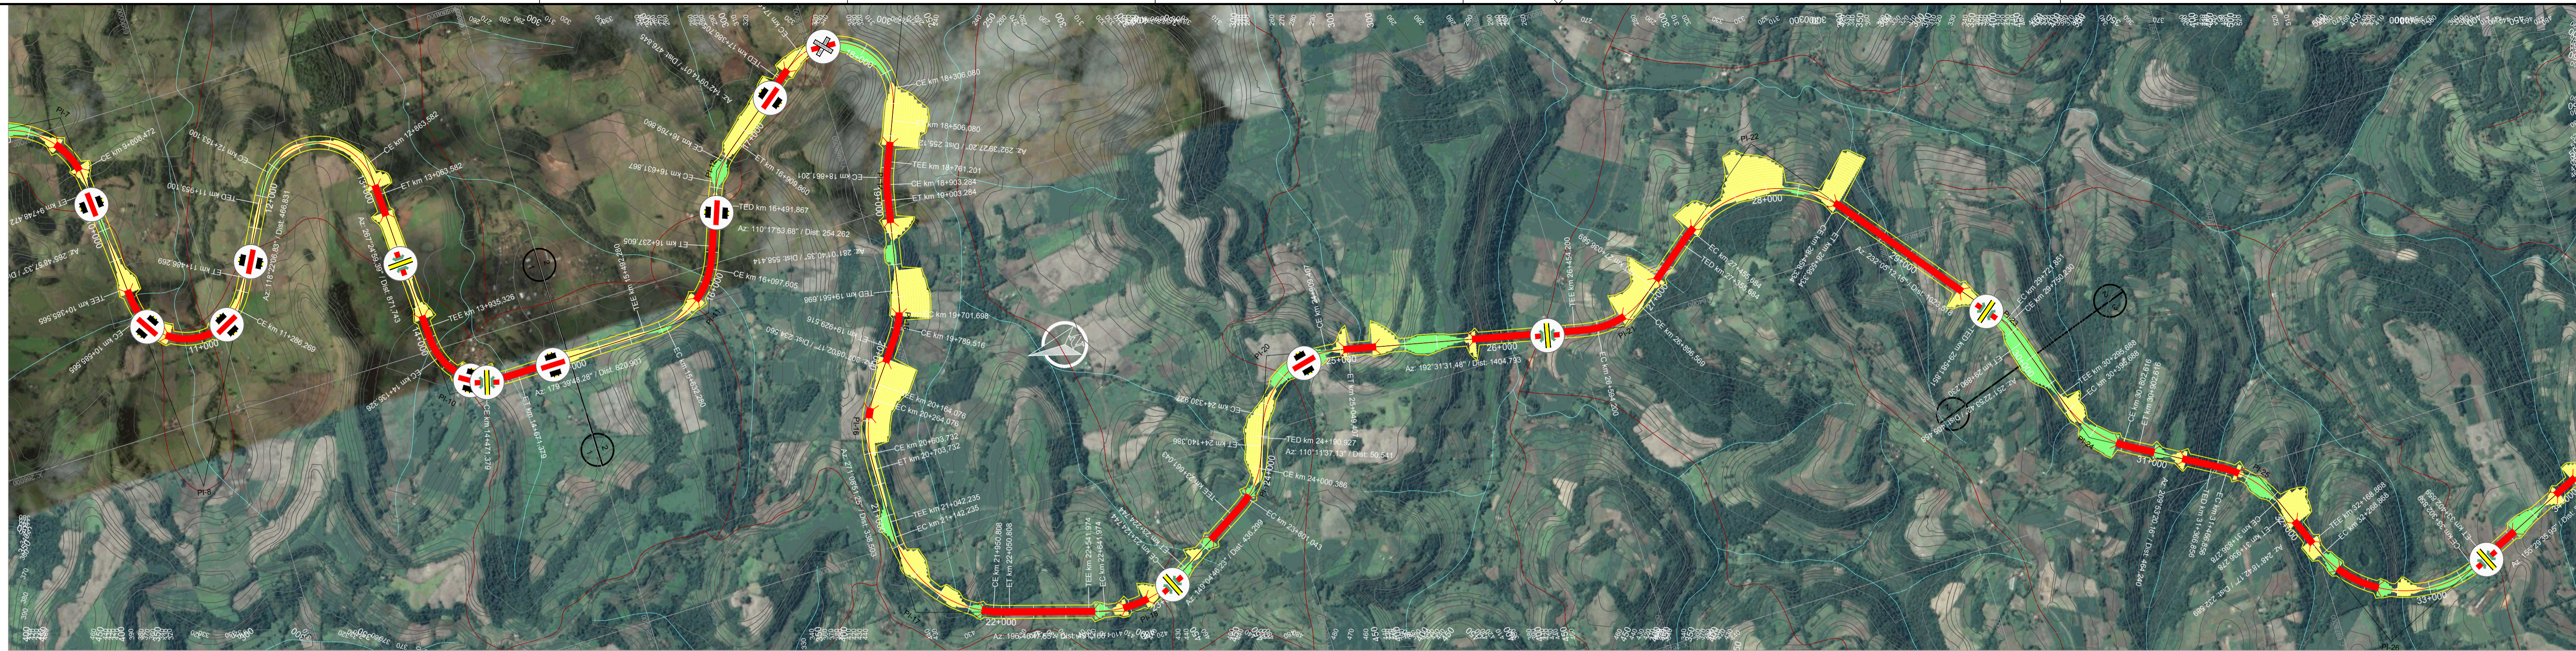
CE km 9+608,472
ET km 9+746,472
TEE km 10+385,565
11+000
CE km 11+286,269
12+000
Az. 118°22'56,83" / Dist. 466,831
CE km 12+863,582
CE km 13+063,582
ET km 13+183,582
TEE km 13+935,326
14+000
Az. 178°39'48,28" / Dist. 820,901
16+000
TED km 16+491,867
Az. 110°17'53,68" / Dist. 254,262
CE km 16+097,605
CE km 18+306,080
CE km 18+506,080
TEE km 18+761,201
CE km 18+903,284
ET km 19+003,284
CE km 19+701,698
CE km 19+789,516
TED km 24+180,927
Az. 110°11'37,12" / Dist. 50,541
CE km 24+000,386
22+000
25+000
26+000
Az. 192°31'31,48" / Dist. 1404,733
28+000
29+000
31+000
33+000
TEE km 30+286,688
TEE km 32+188,889